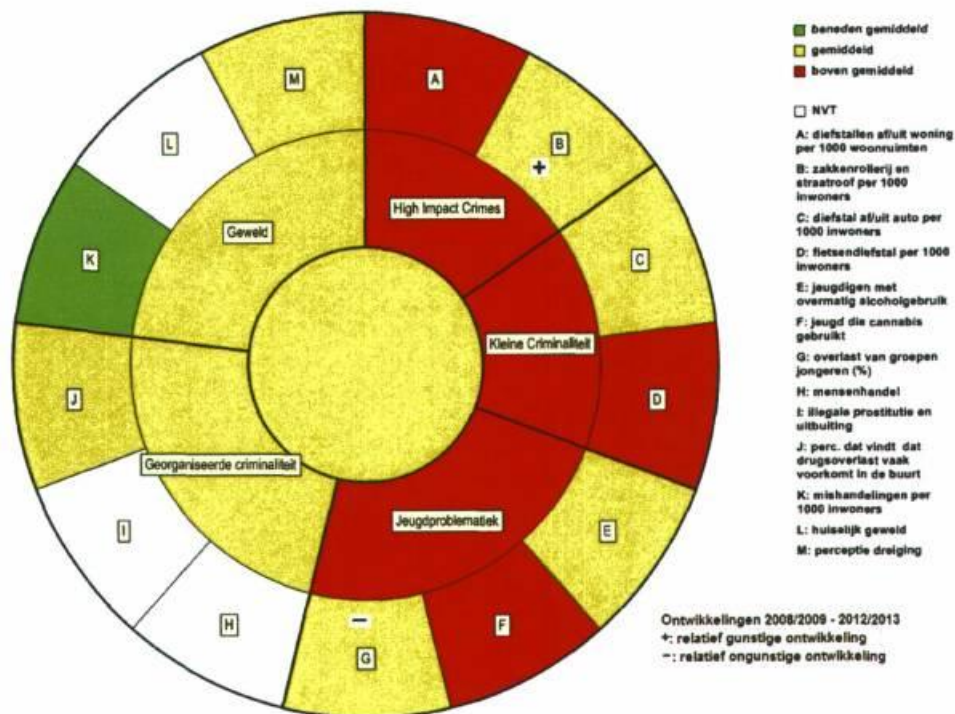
M

A

L

B

+

High Impact Crimes

Geweld

K

C

Kleine Criminaliteit

J

D

Georganiseerde criminaliteit

I

Jeugdproblematiek

E

H

−

G

F

beneden gemiddeld

gemiddeld

boven gemiddeld

NVT

A: diefstallen af/uit woning per 1000 woonruimten

B: zakkenrollerij en straatroof per 1000 inwoners

C: diefstal af/uit auto per 1000 inwoners

D: fietsendiefstal per 1000 inwoners

E: jeugdigen met overmatig alcoholgebruik

F: jeugd die cannabis gebruikt

G: overlast van groepen jongeren (%)

H: mensenhandel

I: illegale prostitutie en uitbuiting

J: perc. dat vindt dat drugsoverlast vaak voorkomt in de buurt

K: mishandelingen per 1000 inwoners

L: huiselijk geweld

M: perceptie dreiging

Ontwikkelingen 2008/2009 - 2012/2013

+: relatief gunstige ontwikkeling

−: relatief ongunstige ontwikkeling